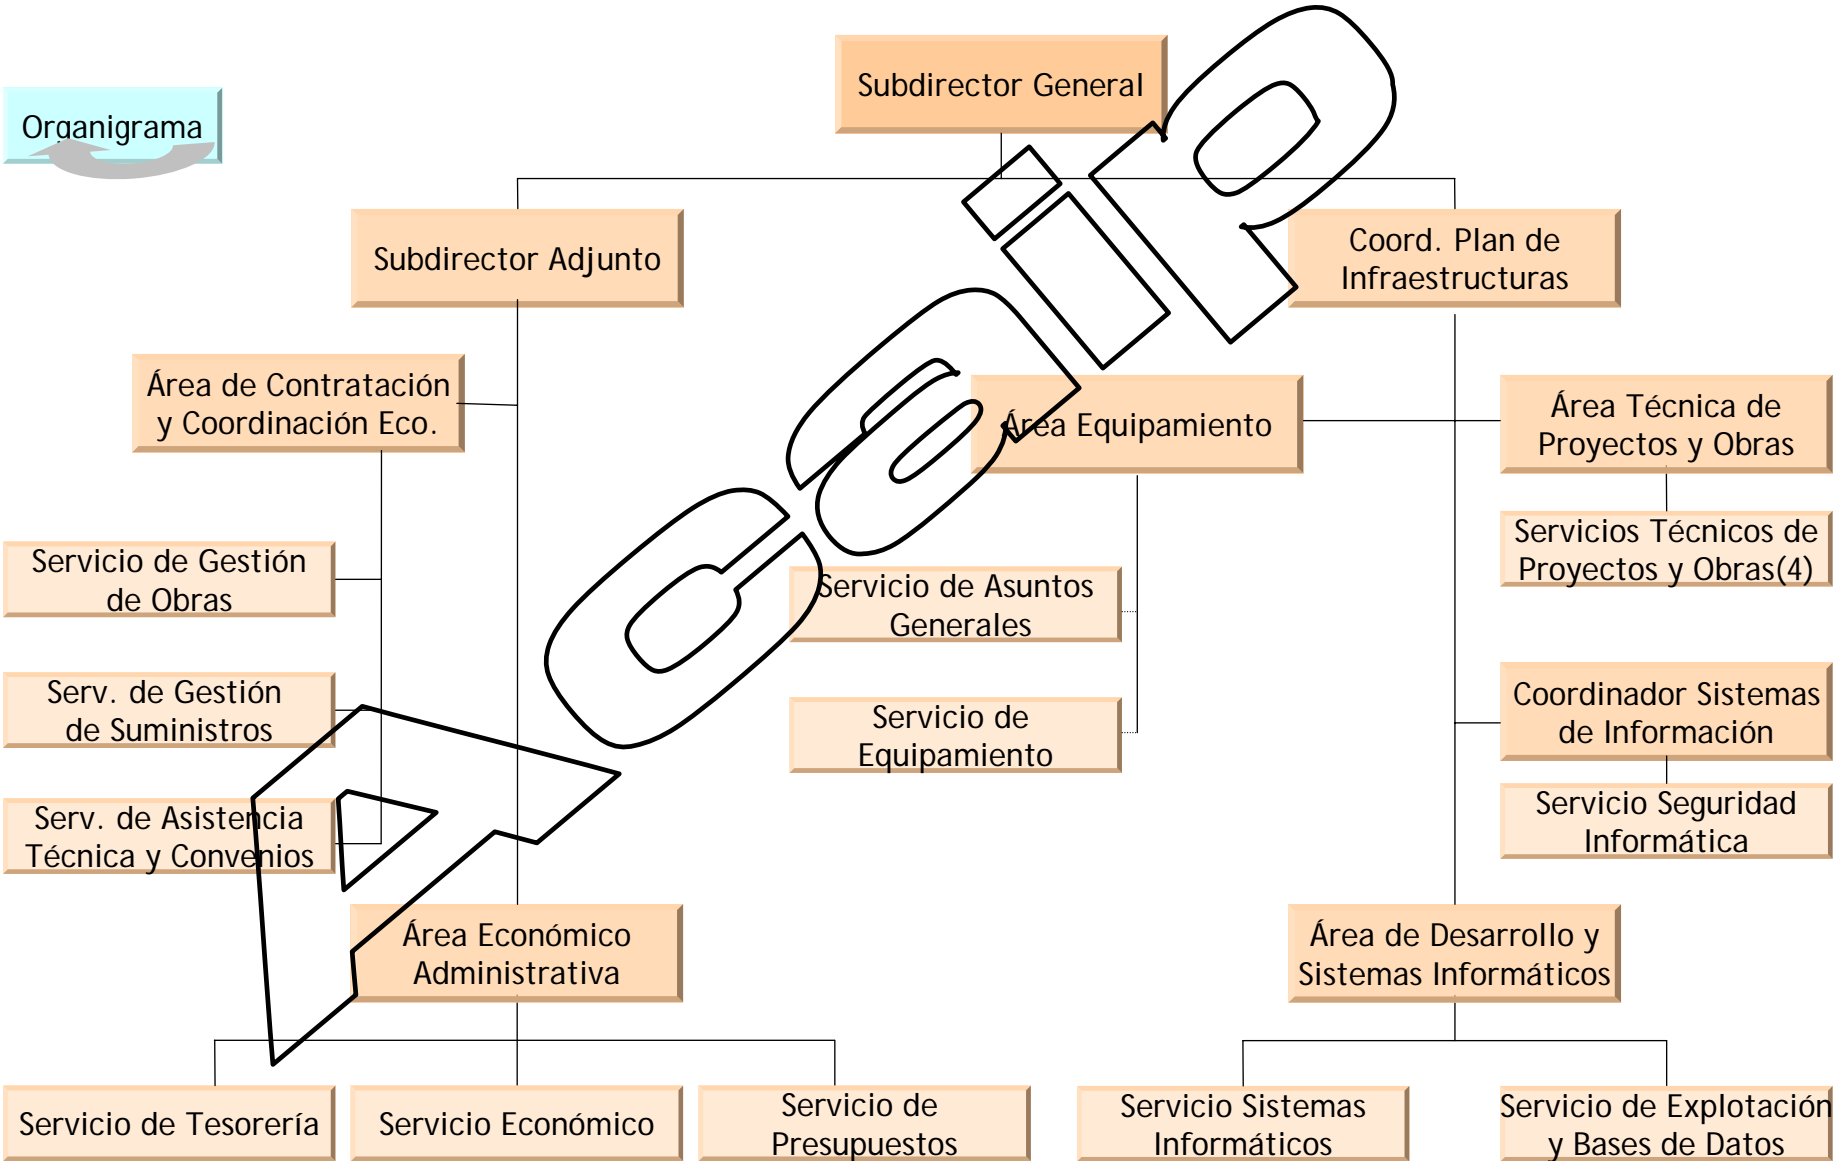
Organigrama

Subdirector General

Subdirector Adjunto

Coord. Plan de Infraestructuras

Área de Contratación y Coordinación Eco.

Área Equipamiento

Área Técnica de Proyectos y Obras

Servicios Técnicos de Proyectos y Obras(4)

Servicio de Gestión de Obras

Servicio de Asuntos Generales

Serv. de Gestión de Suministros

Servicio de Equipamiento

Coordinador Sistemas de Información

Servicio Seguridad Informática

Serv. de Asistencia Técnica y Convenios

Área Económico Administrativa

Área de Desarrollo y Sistemas Informáticos

Servicio de Tesorería

Servicio Económico

Servicio de Presupuestos

Servicio Sistemas Informáticos

Servicio de Explotación y Bases de Datos

Acceso